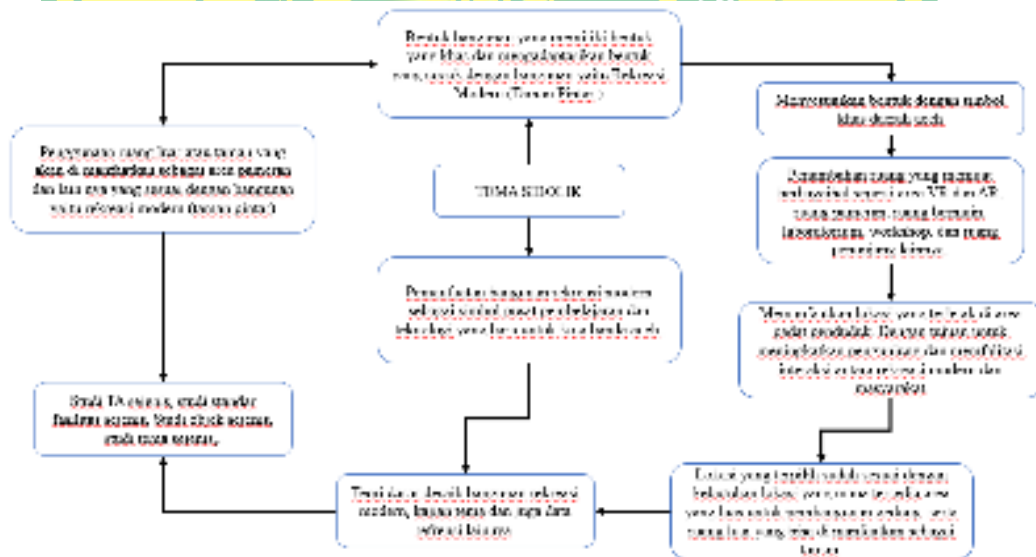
Bentuk bangunan yang memiliki bentuk yang khas dan mengadaptasi dari bentuk yang sesuai dengan bangunan yaitu Rekreasi Modern (Taman Bintang)

Penggunaan ruang luar atau taman yang akan di manfaatkan sebagai area penerima dan lain nya yang sesuai dengan bangunan yaitu rekreasi modern (taman pintar)

TEMA SPESIFIK

Menyesuaikan bentuk dengan simbol khas daerah anak

Penambahan ruang yang menarik pada setiap ruangan seperti ruang VR dan AR, ruang pameran, ruang bermain laboratorium, workshop, dan ruang penunjang lainnya

Pemanfaatan tanaman dan dinamisasi sebagai sarana pusat pembelajaran dan teknologi yang baru untuk tata bangunan

Menambahkan fasilitas yang terletak di area pusat pendidikan. Dengan tujuan untuk meningkatkan pengetahuan dan menfasilitasi interaksi antara rekreasi modern dan masyarakat

Studi TA sejenis, studi standar fasilitas sejenis, Studi objek sejenis, studi tapak sejenis,

Teori dasar desain bangunan rekreasi modern, fungsi tema dan juga data referensi lainnya

Fasilitas yang terdiri sebagai sarana dengan beberapa fasilitas yang memiliki area yang bersifat untuk pembelajaran edukasi serta ruang lain yang dapat dimanfaatkan sebagai fasilitas